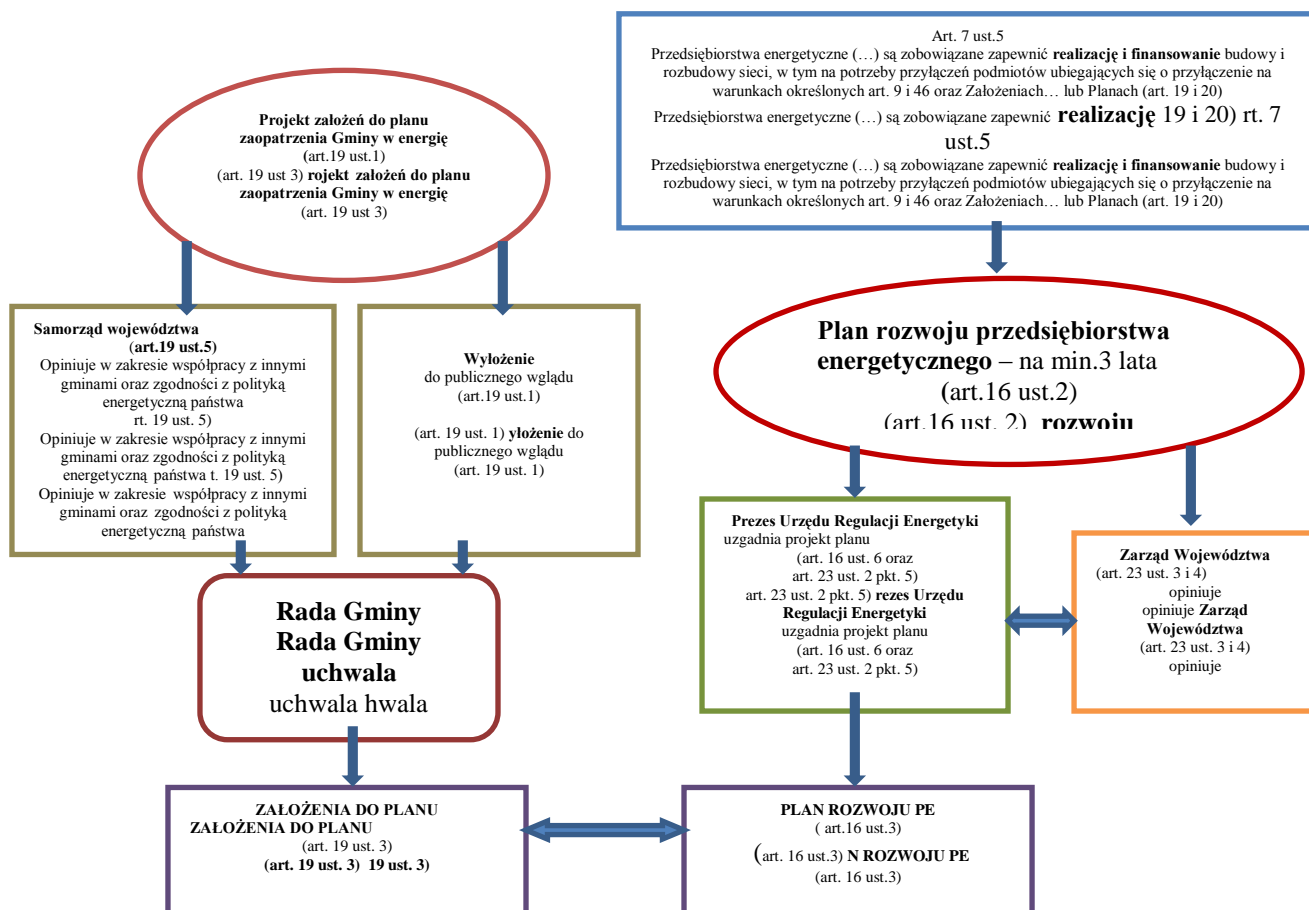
Projekt założeń do planu zaopatrzenia Gminy w energię
(art.19 ust.1)
(art. 19 ust 3) rojekt założeń do planu zaopatrzenia Gminy w energię
(art. 19 ust 3)

Art. 7 ust.5
Przedsiębiorstwa energetyczne (…) są zobowiązane zapewnić realizację i finansowanie budowy i rozbudowy sieci, w tym na potrzeby przyłączeń podmiotów ubiegających się o przyłączenie na warunkach określonych art. 9 i 46 oraz Założeniach… lub Planach (art. 19 i 20)
Przedsiębiorstwa energetyczne (…) są zobowiązane zapewnić realizację 19 i 20) rt. 7 ust.5
Przedsiębiorstwa energetyczne (…) są zobowiązane zapewnić realizację i finansowanie budowy i rozbudowy sieci, w tym na potrzeby przyłączeń podmiotów ubiegających się o przyłączenie na warunkach określonych art. 9 i 46 oraz Założeniach… lub Planach (art. 19 i 20)

Samorząd województwa
(art.19 ust.5)
Opiniuje w zakresie współpracy z innymi gminami oraz zgodności z polityką energetyczną państwa
rt. 19 ust. 5)
Opiniuje w zakresie współpracy z innymi gminami oraz zgodności z polityką energetyczną państwa t. 19 ust. 5)
Opiniuje w zakresie współpracy z innymi gminami oraz zgodności z polityką energetyczną państwa

Wyłożenie
do publicznego wglądu
(art.19 ust.1)

(art. 19 ust. 1) yłożenie do publicznego wglądu
(art. 19 ust. 1)

Plan rozwoju przedsiębiorstwa energetycznego – na min.3 lata
(art.16 ust.2)
(art.16 ust. 2) rozwoju

Rada Gminy
Rada Gminy
uchwala
uchwala hwala

Prezes Urzędu Regulacji Energetyki
uzgadnia projekt planu
(art. 16 ust. 6 oraz
art. 23 ust. 2 pkt. 5)
art. 23 ust. 2 pkt. 5) rezes Urzędu Regulacji Energetyki
uzgadnia projekt planu
(art. 16 ust. 6 oraz
art. 23 ust. 2 pkt. 5)

Zarząd Województwa
(art. 23 ust. 3 i 4)
opiniuje
opiniuje Zarząd Województwa
(art. 23 ust. 3 i 4)
opiniuje

ZAŁOŻENIA DO PLANU
ZAŁOŻENIA DO PLANU
(art. 19 ust. 3)
(art. 19 ust. 3) 19 ust. 3)

PLAN ROZWOJU PE
( art.16 ust.3)
(art. 16 ust.3) N ROZWOJU PE
(art. 16 ust.3)